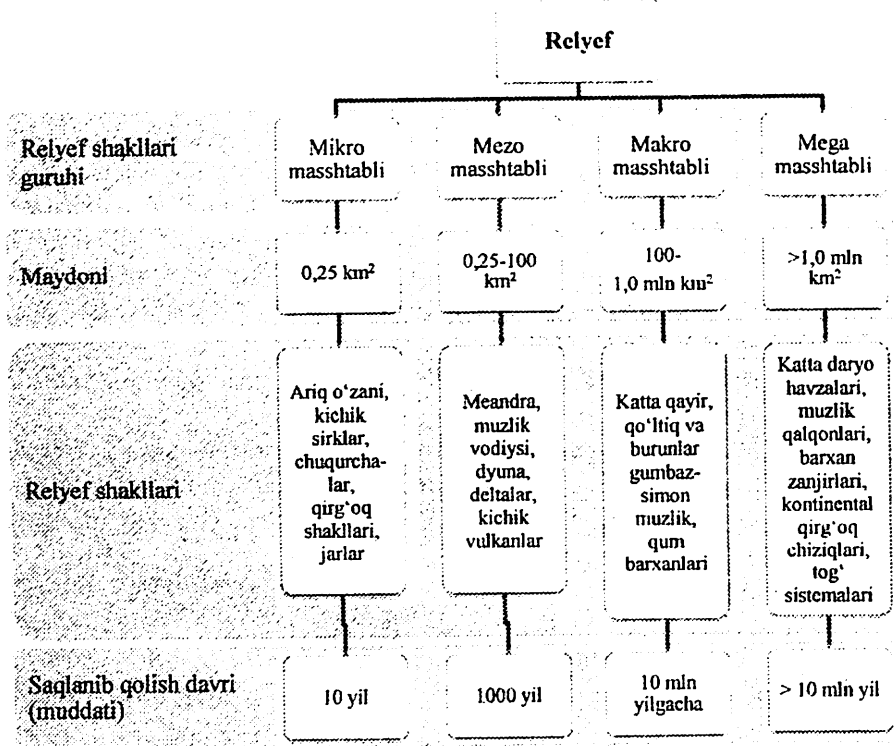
Relyef

| | | | | |
|---|---|---|---|---|
| Relyef shakllari guruhi | Mikro masshtabli | Mezo masshtabli | Makro masshtabli | Mega masshtabli |
| Maydoni | 0,25 km$^2$ | 0,25-100 km$^2$ | 100-1,0 mln km$^2$ | >1,0 mln km$^2$ |
| Relyef shakllari | Ariq o'zani, kichik sirklar, chuqurchalar, qirg'oq shakllari, jarlar | Meandra, muzlik vodiysi, dyuna, deltalar, kichik vulkanlar | Katta qayir, qo'ltiq va burunlar gumbazsimon muzlik, qum barxanlari | Katta daryo havzalari, muzlik qalqonlari, barxan zanjirlari, kontinental qirg'oq chiziqlari, tog' sistemalari |
| Saqlanib qolish davri (muddati) | 10 yil | 1000 yil | 10 mln yilgacha | > 10 mln yil |